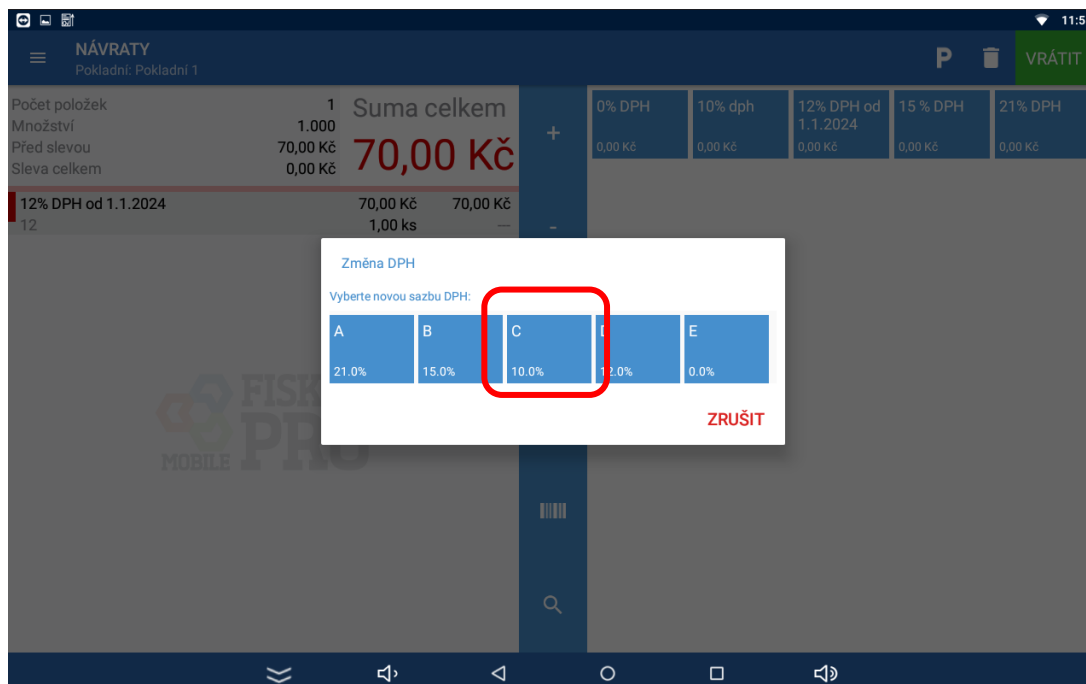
11:5

NÁVRATY
Pokladní: Pokladní 1

P

VRÁTIT

Počet položek 1
Množství 1.000
Před slevou 70,00 Kč
Sleva celkem 0,00 Kč

Suma celkem
70,00 Kč

12% DPH od 1.1.2024 70,00 Kč 70,00 Kč
12 1,00 ks —

+

-

0% DPH
0,00 Kč

10% dph
0,00 Kč

12% DPH od 1.1.2024
0,00 Kč

15 % DPH
0,00 Kč

21% DPH
0,00 Kč

Změna DPH

Vyberte novou sazbu DPH:

| A 21.0% | B 15.0% | C 10.0% | D 12.0% | E 0.0% |
|---|---|---|---|---|

ZRUŠIT

FISK PRO MOBILE